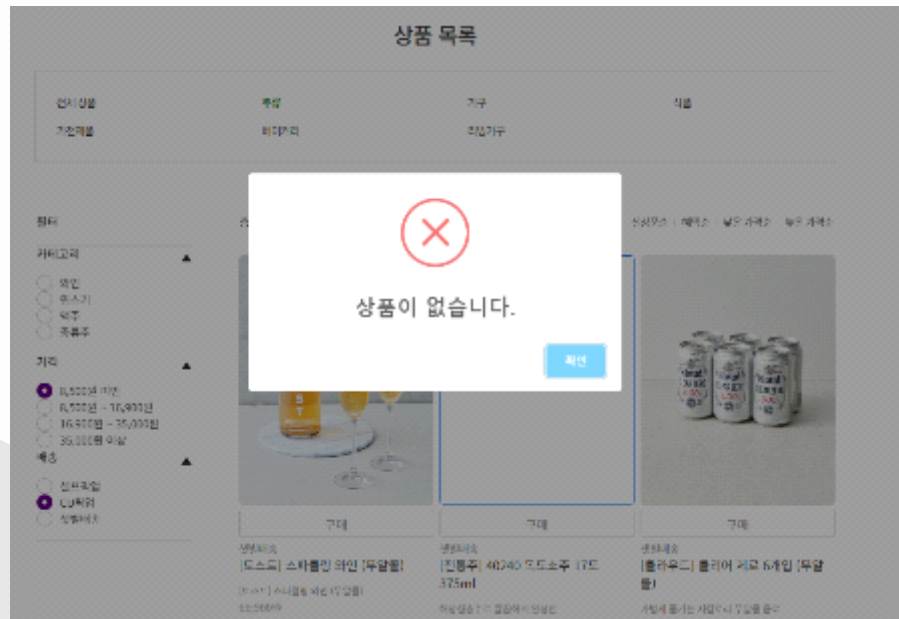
상품 목록

전체상품 | 주류 | 가구 | 식품
가전제품 | 뷰티 | 작업가구

필터

카테고리
와인
위스키
맥주
전통주

가격
8,500원 미만
8,500원 ~ 16,900원
16,900원 ~ 35,000원
35,000원 이상

배송
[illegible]
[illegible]
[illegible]

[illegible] | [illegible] | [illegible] | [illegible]

상품이 없습니다.

확인

구매
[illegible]
[드스드] 스파클링 와인 [두알틀]
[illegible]
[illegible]

구매
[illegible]
[진통주] 40240 도도소주 17도 375ml
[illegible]

구매
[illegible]
[클라우드] 클리어 제로 6개입 [두알틀]
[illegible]